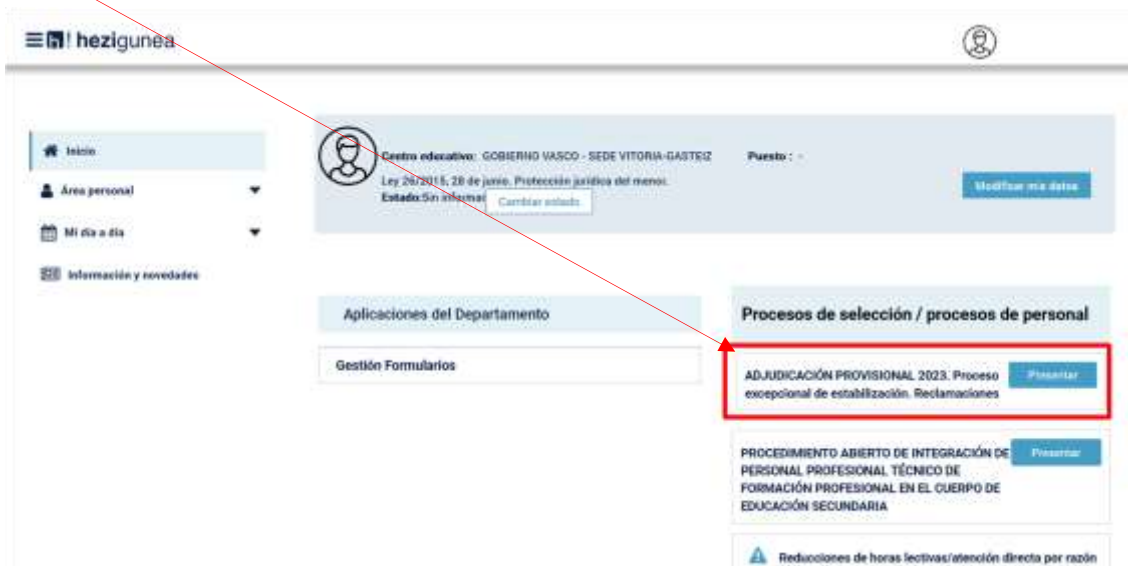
hezigunea

Inicio

Área personal

Mi día a día

Información y novedades

Centro educativo: GOBIERNO VASCO - SEDE VITORIA-GASTEIZ

Puesto : -

Ley 26/2015, 28 de junio. Protección jurídica del menor.

Estado:Sin informar

Cambiar estado

Modificar mis datos

Aplicaciones del Departamento

Gestión Formularios

Procesos de selección / procesos de personal

ADJUDICACIÓN PROVISIONAL 2023. Proceso excepcional de estabilización. Reclamaciones

Presentar

PROCEDIMIENTO ABIERTO DE INTEGRACIÓN DE PERSONAL PROFESIONAL TÉCNICO DE FORMACIÓN PROFESIONAL EN EL CUERPO DE EDUCACIÓN SECUNDARIA

Presentar

Reducciones de horas lectivas/atención directa por razón